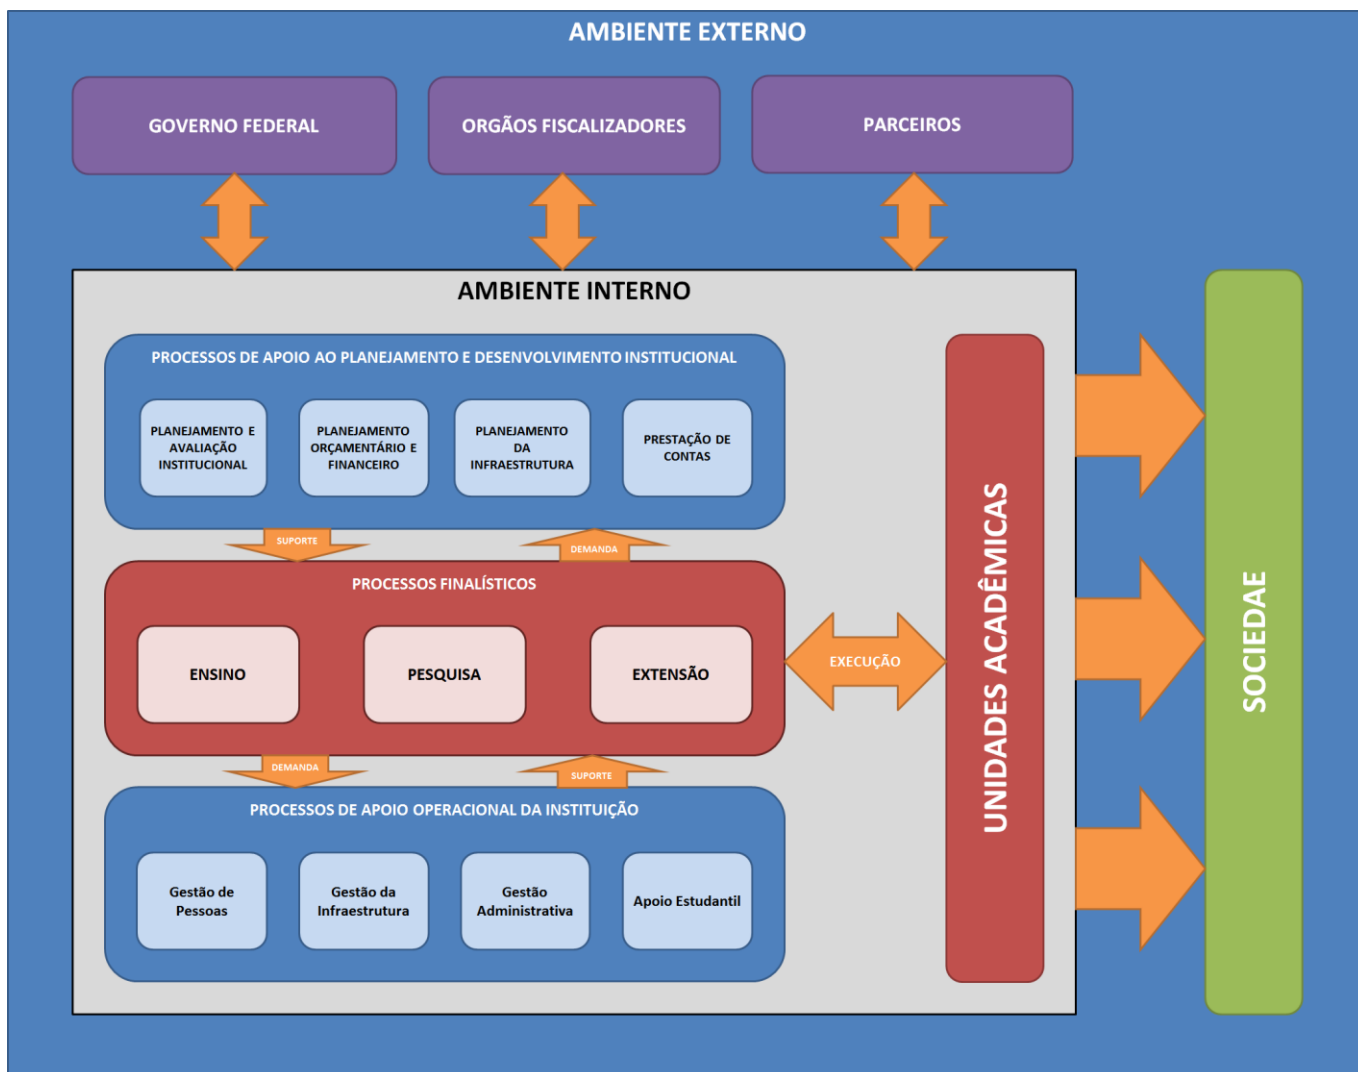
AMBIENTE EXTERNO

GOVERNO FEDERAL

ORGÃOS FISCALIZADORES

PARCEIROS

AMBIENTE INTERNO

PROCESSOS DE APOIO AO PLANEJAMENTO E DESENVOLVIMENTO INSTITUCIONAL

PLANEJAMENTO E AVALIAÇÃO INSTITUCIONAL

PLANEJAMENTO ORÇAMENTÁRIO E FINANCEIRO

PLANEJAMENTO DA INFRAESTRUTURA

PRESTAÇÃO DE CONTAS

SUPORTE

DEMANDA

PROCESSOS FINALÍSTICOS

ENSINO

PESQUISA

EXTENSÃO

EXECUÇÃO

DEMANDA

SUPORTE

PROCESSOS DE APOIO OPERACIONAL DA INSTITUIÇÃO

Gestão de Pessoas

Gestão da Infraestrutura

Gestão Administrativa

Apoio Estudantil

UNIDADES ACADÊMICAS

SOCIEDAE